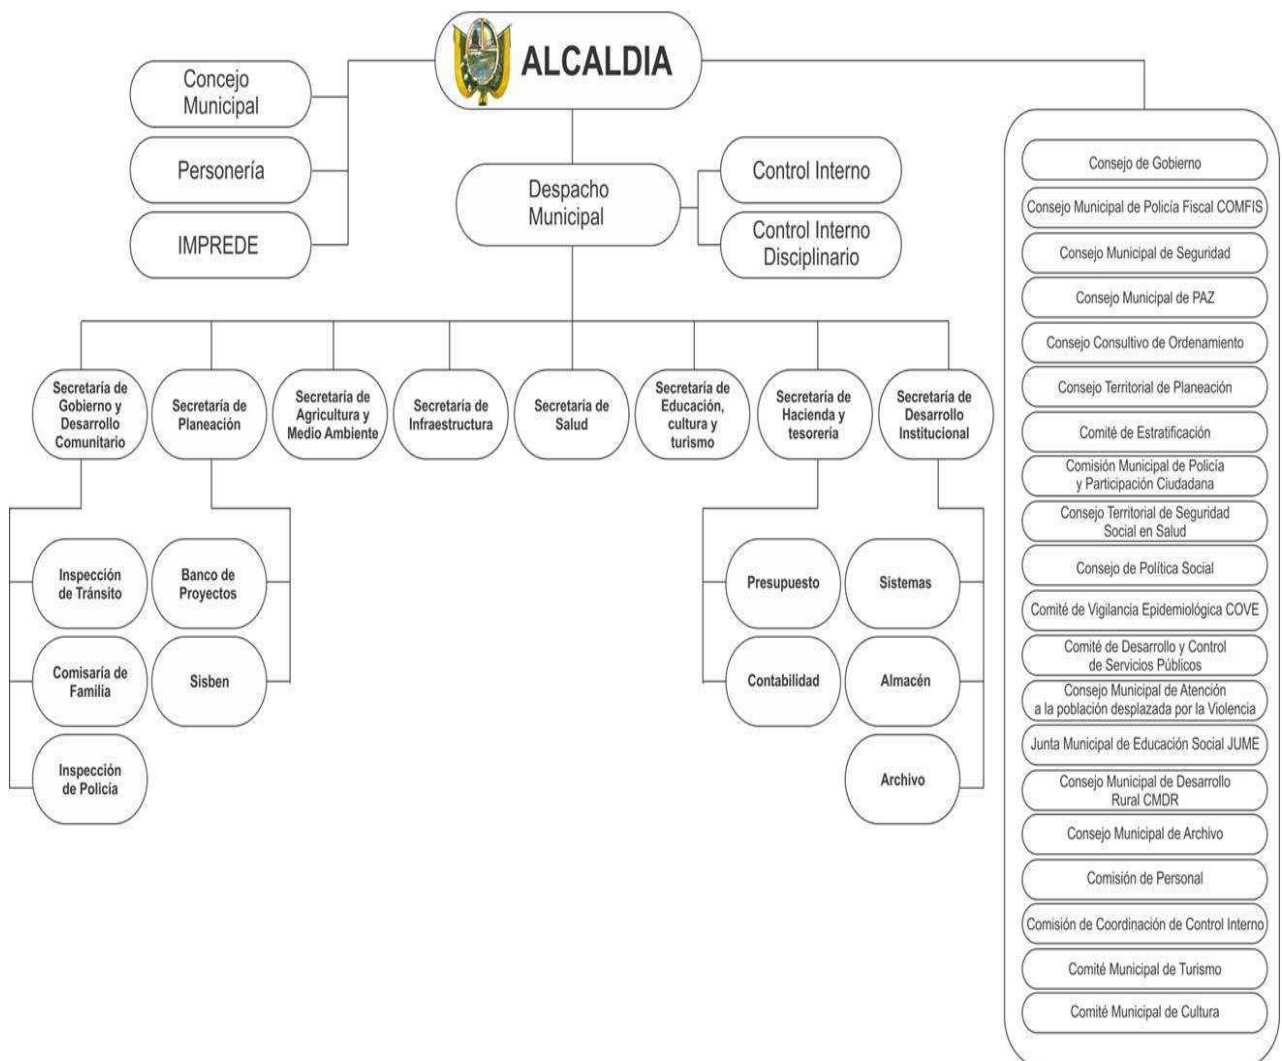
ALCALDIA

Concejo Municipal

Personería

IMPREDE

Despacho Municipal

Control Interno

Control Interno Disciplinario

Secretaría de Gobierno y Desarrollo Comunitario

Secretaría de Planeación

Secretaría de Agricultura y Medio Ambiente

Secretaría de Infraestructura

Secretaría de Salud

Secretaría de Educación, cultura y turismo

Secretaría de Hacienda y tesorería

Secretaría de Desarrollo Institucional

Inspección de Tránsito

Comisaría de Familia

Inspección de Policía

Banco de Proyectos

Sisben

Presupuesto

Contabilidad

Sistemas

Almacén

Archivo

Consejo de Gobierno

Consejo Municipal de Policía Fiscal COMFIS

Consejo Municipal de Seguridad

Consejo Municipal de PAZ

Consejo Consultivo de Ordenamiento

Consejo Territorial de Planeación

Comité de Estratificación

Comisión Municipal de Policía y Participación Ciudadana

Consejo Territorial de Seguridad Social en Salud

Consejo de Política Social

Comité de Vigilancia Epidemiológica COVE

Comité de Desarrollo y Control de Servicios Públicos

Consejo Municipal de Atención a la población desplazada por la Violencia

Junta Municipal de Educación Social JUME

Consejo Municipal de Desarrollo Rural CMDR

Consejo Municipal de Archivo

Comisión de Personal

Comisión de Coordinación de Control Interno

Comité Municipal de Turismo

Comité Municipal de Cultura